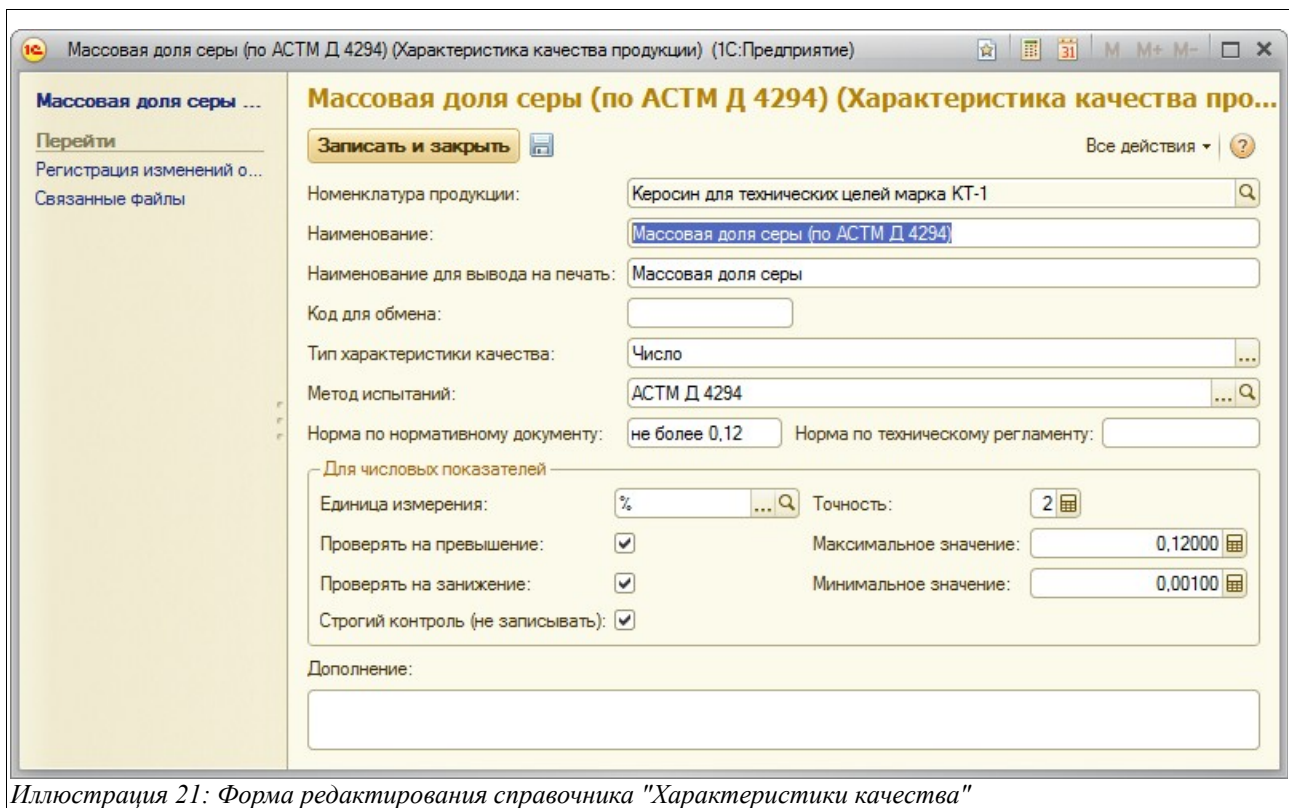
Массовая доля серы (по АСТМ Д 4294) (Характеристика качества продукции) (1С:Предприятие)

M M+ M-

Массовая доля серы ...

Перейти

Регистрация изменений о...

Связанные файлы

Массовая доля серы (по АСТМ Д 4294) (Характеристика качества про...

Записать и закрыть

Все действия

Номенклатура продукции: Керосин для технических целей марка КТ-1

Наименование: Массовая доля серы (по АСТМ Д 4294)

Наименование для вывода на печать: Массовая доля серы

Код для обмена:

Тип характеристики качества: Число

Метод испытаний: АСТМ Д 4294

Норма по нормативному документу: не более 0,12

Норма по техническому регламенту:

Для числовых показателей

Единица измерения: %

Точность: 2

Проверять на превышение: ✔

Максимальное значение: 0,12000

Проверять на занижение: ✔

Минимальное значение: 0,00100

Строгий контроль (не записывать): ✔

Дополнение:

Иллюстрация 21: Форма редактирования справочника "Характеристики качества"